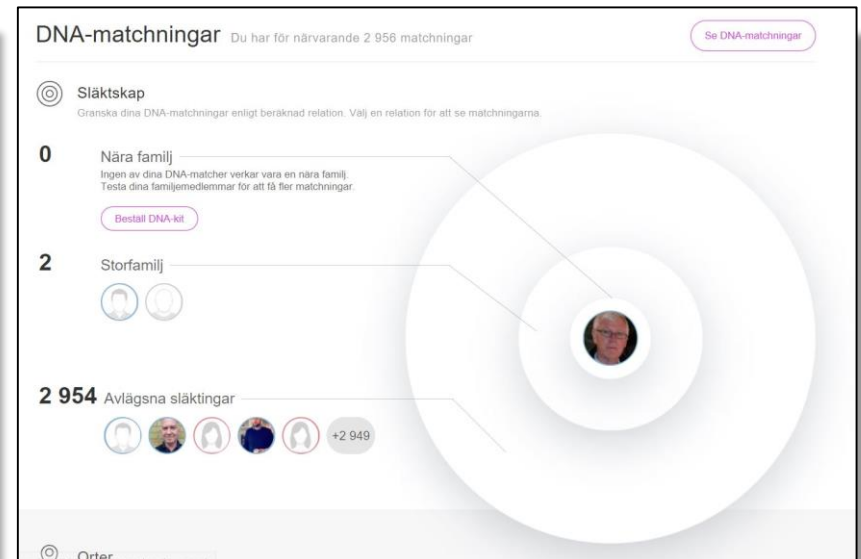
DNA-matchningar Du har för närvarande 2 956 matchningar

Se DNA-matchningar

Släktskap

Granska dina DNA-matchningar enligt beräknad relation. Välj en relation för att se matchningarna.

0 Nära familj

Ingen av dina DNA-matcher verkar vara en nära familj. Testa dina familjemedlemmar för att få fler matchningar.

Beställ DNA-kit

2 Storfamilj

2 954 Avlägsna släktingar

+2 949

Orter